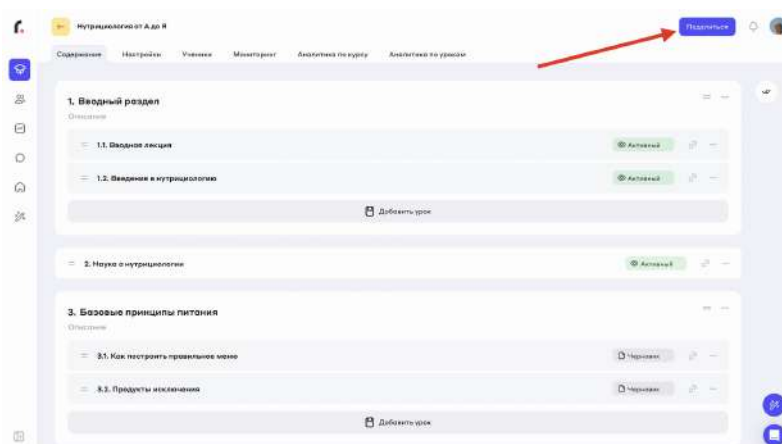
Нутрициология от А до Я

Поделиться

Содержание Настройки Ученики Мониторинг Аналитика по курсу Аналитика по урокам

1. Вводный раздел

Описание

1.1. Вводная лекция

Активный

1.2. Введение в нутрициологию

Активный

Добавить урок

2. Наука о нутрициологии

Активный

3. Базовые принципы питания

Описание

3.1. Как построить правильное меню

Черновик

3.2. Продукты исключения

Черновик

Добавить урок